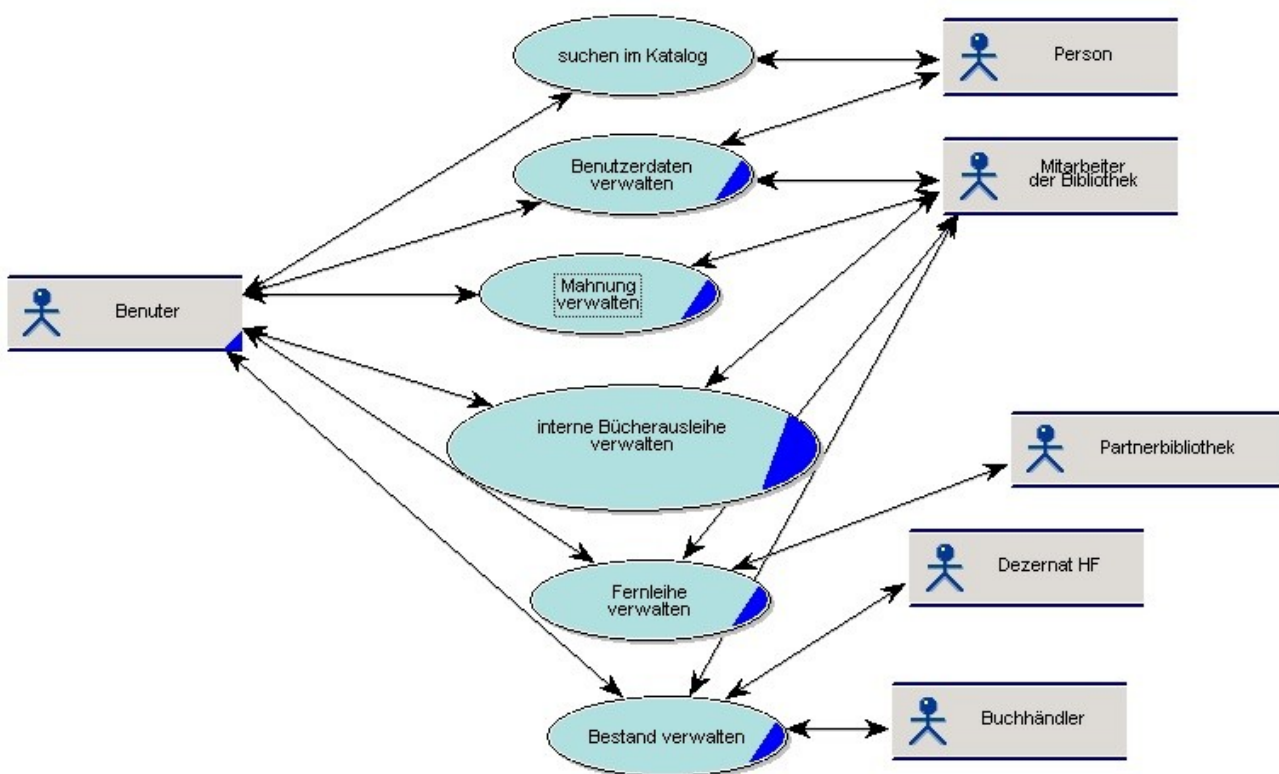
suchen im Katalog

Person

Benutzerdaten verwalten

Mitarbeiter der Bibliothek

Benuter

Mahnung verwalten

interne Bücherausleihe verwalten

Partnerbibliothek

Fernleihe verwalten

Dezernat HF

Bestand verwalten

Buchhändler